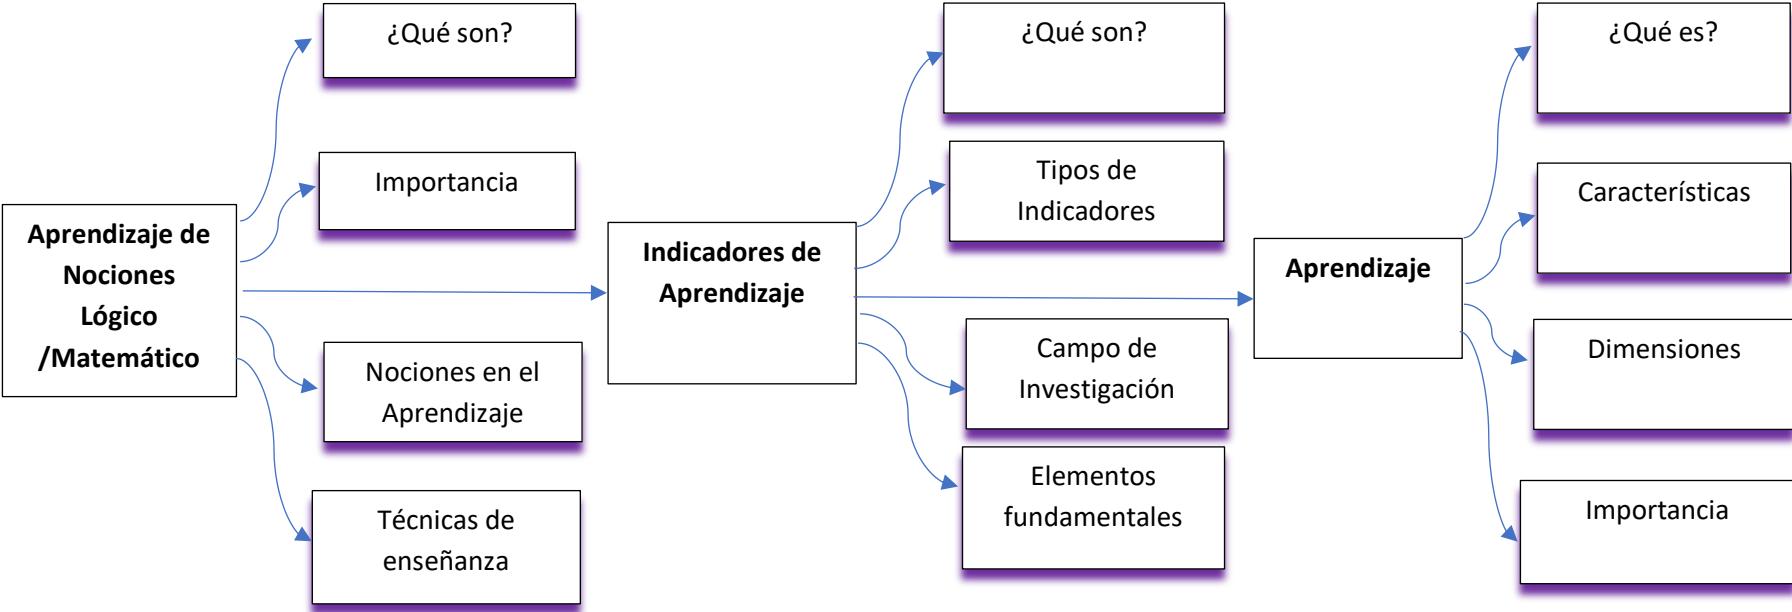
Aprendizaje de Nociones Lógico /Matemático

¿Qué son?

Importancia

Nociones en el Aprendizaje

Técnicas de enseñanza

Indicadores de Aprendizaje

¿Qué son?

Tipos de Indicadores

Campo de Investigación

Elementos fundamentales

Aprendizaje

¿Qué es?

Características

Dimensiones

Importancia